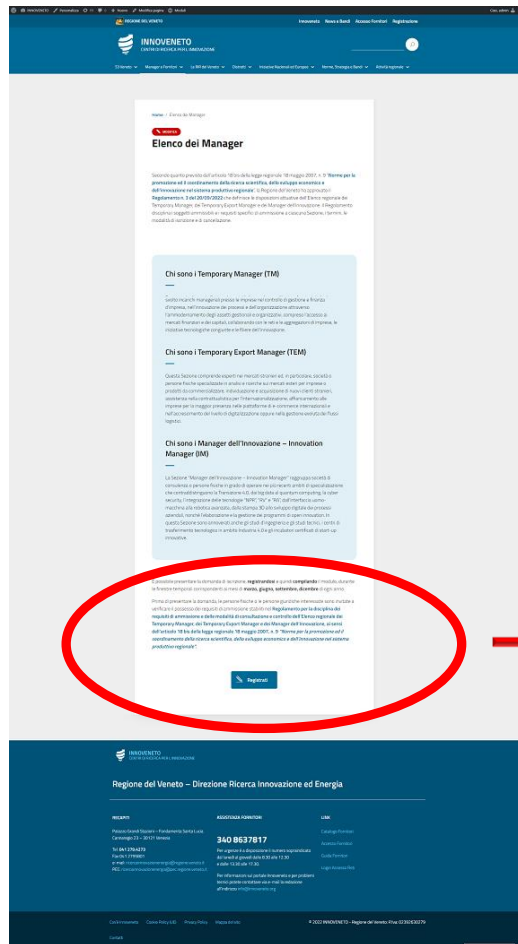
INNOVENETO Personalizza Nuovo Modifica pagina Moduli

REGIONE DEL VENETO

Innoveneto News e Bandi Accesso Fornitori Registrazione

INNOVENETO
CENTRO DI RICERCA PER L'INNOVAZIONE

Chi Siamo Manager e Fornitori La RIS del Veneto Servizi Iniziative Nazionali ed Europee Norme, Strategie e Bandi Attività regionale

Home > Elenco dei Manager

Elenco dei Manager

Sezione quanto previsto dall'articolo 18 bis della legge regionale 18 maggio 2007, n. 9 "Norme per la promozione ed il coordinamento della ricerca scientifica, dello sviluppo economico e dell'innovazione nel sistema produttivo regionale", la Regione del Veneto ha approvato il Regolamento n. 3 del 20/05/2022 che definisce le disposizioni attuative dell'Elenco regionale dei Temporary Manager, dei Temporary Export Manager e dei Manager dell'Innovazione. Il Regolamento disciplina i soggetti ammissibili ai requisiti specifici di iscrizione a ciascuna Sezione, i termini, le modalità di iscrizione e di cancellazione.

Chi sono i Temporary Manager (TM)

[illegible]

Chi sono i Temporary Export Manager (TEM)

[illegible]

Chi sono i Manager dell'Innovazione – Innovation Manager (IM)

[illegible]

È possibile presentare la domanda di iscrizione, registrandosi e quindi compilando il modulo, durante le finestre temporali corrispondenti ai mesi di marzo, giugno, settembre, dicembre di ogni anno.

Prima di presentare la domanda, le persone fisiche o le persone giuridiche interessate sono invitate a verificare il possesso dei requisiti di ammissione stabiliti nel Regolamento per la disciplina dei requisiti di ammissione e delle modalità di consultazione e controllo dell'Elenco regionale dei Temporary Manager, dei Temporary Export Manager e dei Manager dell'Innovazione, ai sensi dell'articolo 18 bis della legge regionale 18 maggio 2007, n. 9 "Norme per la promozione ed il coordinamento della ricerca scientifica, dello sviluppo economico e dell'innovazione nel sistema produttivo regionale".

Registrati

INNOVENETO
CENTRO DI RICERCA PER L'INNOVAZIONE

Regione del Veneto – Direzione Ricerca Innovazione ed Energia

RECAPITI
Palazzo Grandi Stazioni – Fondamenta Santa Lucia Cannaregio 23 – 30121 Venezia
Tel. 041 2794273
Fax 041 2795801
e-mail: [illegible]
PEC: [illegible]

ASSISTENZA FORNITORI
340 8637817
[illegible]

LINK
Catalogo Fornitori
Accesso Fornitori
Guida Fornitori
Login Accesso Rich

Cos'è Innoveneto Cookie Policy (UE) Privacy Policy Mappa del sito Contatti

© 2022 INNOVENETO – Regione del Veneto P.Iva: 02392630279